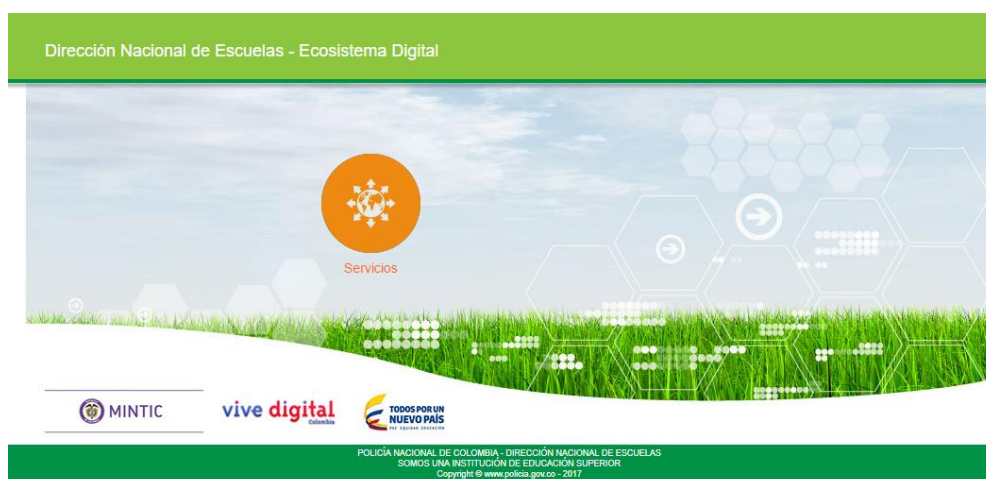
Dirección Nacional de Escuelas - Ecosistema Digital

Servicios

MINTIC

vive digital
Colombia

TODOS POR UN
NUEVO PAÍS
PAZ EQUIDAD EDUCACIÓN

POLICÍA NACIONAL DE COLOMBIA - DIRECCIÓN NACIONAL DE ESCUELAS
SOMOS UNA INSTITUCIÓN DE EDUCACIÓN SUPERIOR
Copyright © www.policia.gov.co - 2017